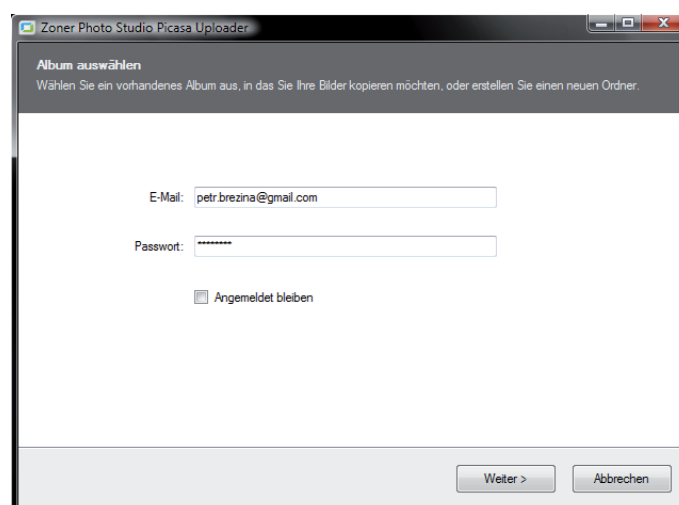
Zoner Photo Studio Picasa Uploader

Album auswählen
Wählen Sie ein vorhandenes Album aus, in das Sie Ihre Bilder kopieren möchten, oder erstellen Sie einen neuen Ordner.

E-Mail: petr.brezina@gmail.com

Passwort: *********

Angemeldet bleiben

Weiter >
Abbrechen